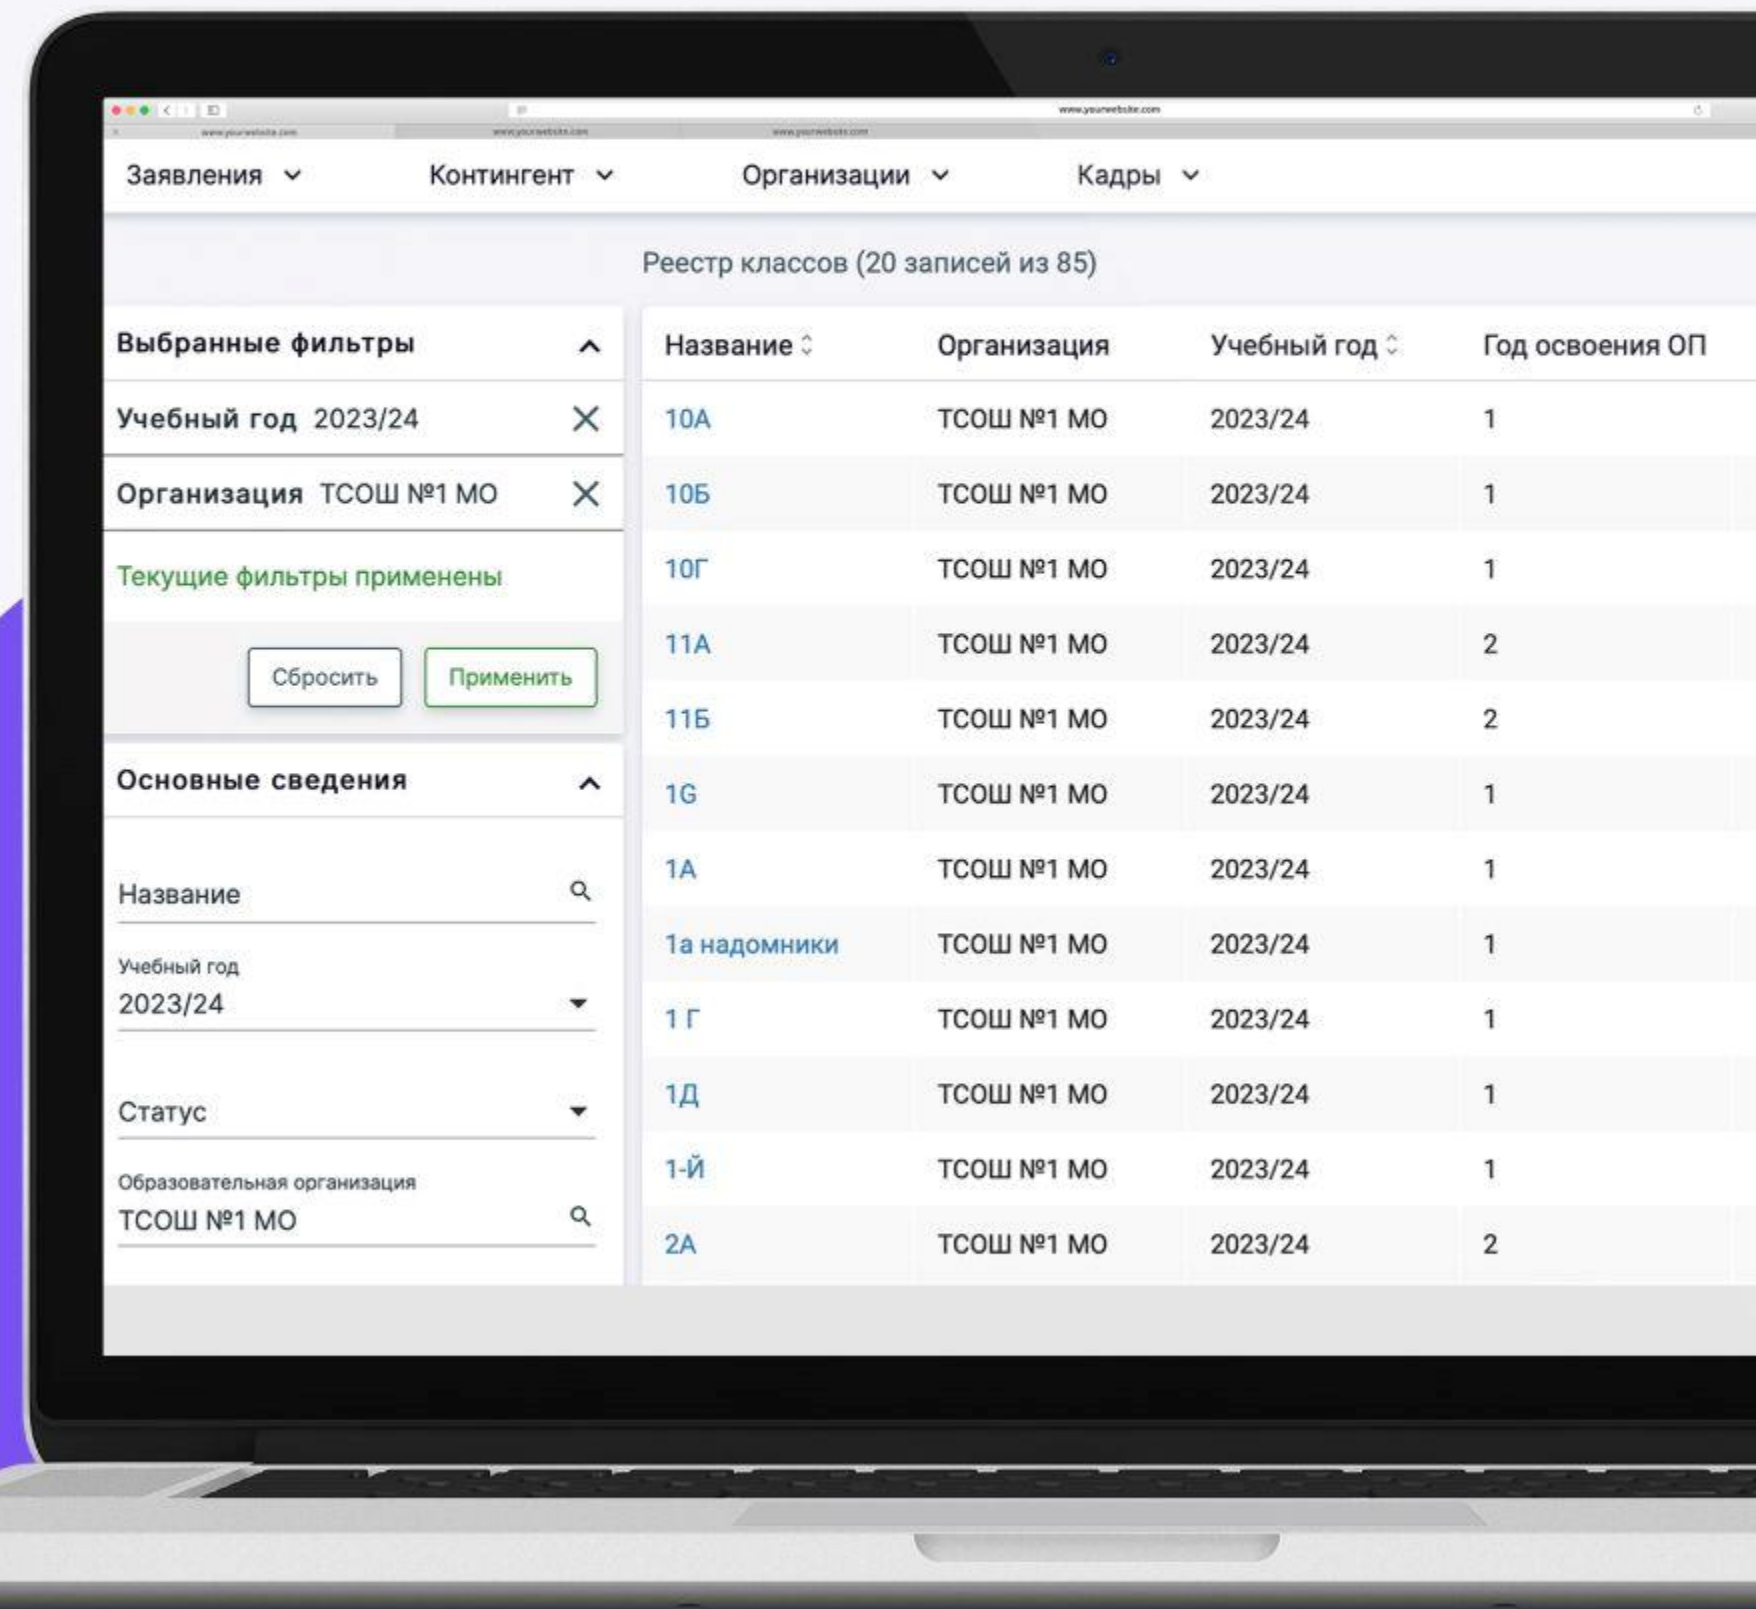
www.yourwebsite.com

www.yourwebsite.com www.yourwebsite.com www.yourwebsite.com

Заявления Контингент Организации Кадры

Реестр классов (20 записей из 85)

Выбранные фильтры

Учебный год 2023/24

Организация ТСОШ №1 МО

Текущие фильтры применены

Сбросить Применить

Основные сведения

Название

Учебный год
2023/24

Статус

Образовательная организация
ТСОШ №1 МО

| Название | Организация | Учебный год | Год освоения ОП |
|---|---|---|---|
| 10А | ТСОШ №1 МО | 2023/24 | 1 |
| 10Б | ТСОШ №1 МО | 2023/24 | 1 |
| 10Г | ТСОШ №1 МО | 2023/24 | 1 |
| 11А | ТСОШ №1 МО | 2023/24 | 2 |
| 11Б | ТСОШ №1 МО | 2023/24 | 2 |
| 1G | ТСОШ №1 МО | 2023/24 | 1 |
| 1А | ТСОШ №1 МО | 2023/24 | 1 |
| 1а надомники | ТСОШ №1 МО | 2023/24 | 1 |
| 1 Г | ТСОШ №1 МО | 2023/24 | 1 |
| 1Д | ТСОШ №1 МО | 2023/24 | 1 |
| 1-Й | ТСОШ №1 МО | 2023/24 | 1 |
| 2А | ТСОШ №1 МО | 2023/24 | 2 |